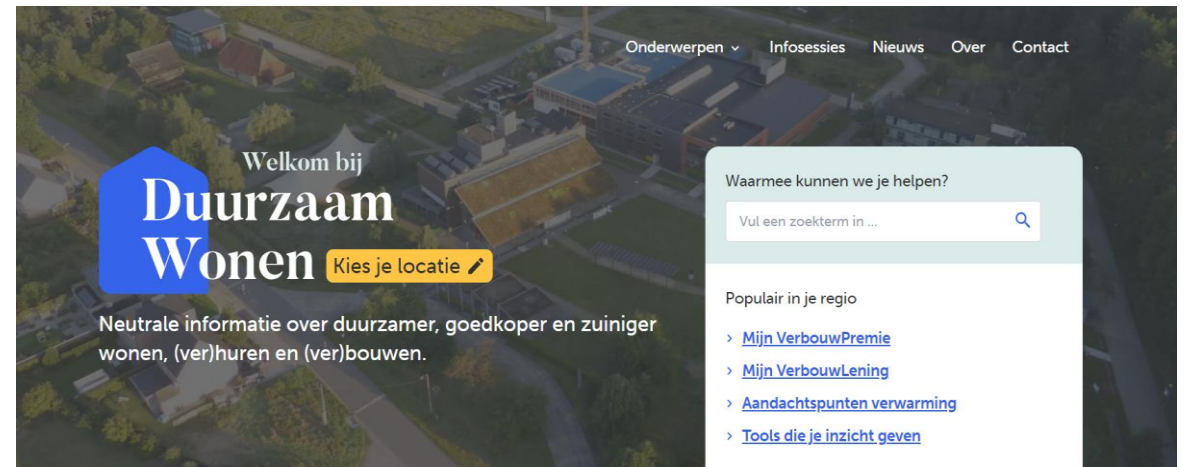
Onderwerpen ⌄ Infosessies Nieuws Over Contact

Welkom bij
Duurzaam
Wonen

Kies je locatie

Neutrale informatie over duurzamer, goedkoper en zuiniger wonen, (ver)huren en (ver)bouwen.

Waarmee kunnen we je helpen?

Vul een zoekterm in ...

Populair in je regio

› Mijn VerbouwPremie
› Mijn VerbouwLening
› Aandachtspunten verwarming
› Tools die je inzicht geven